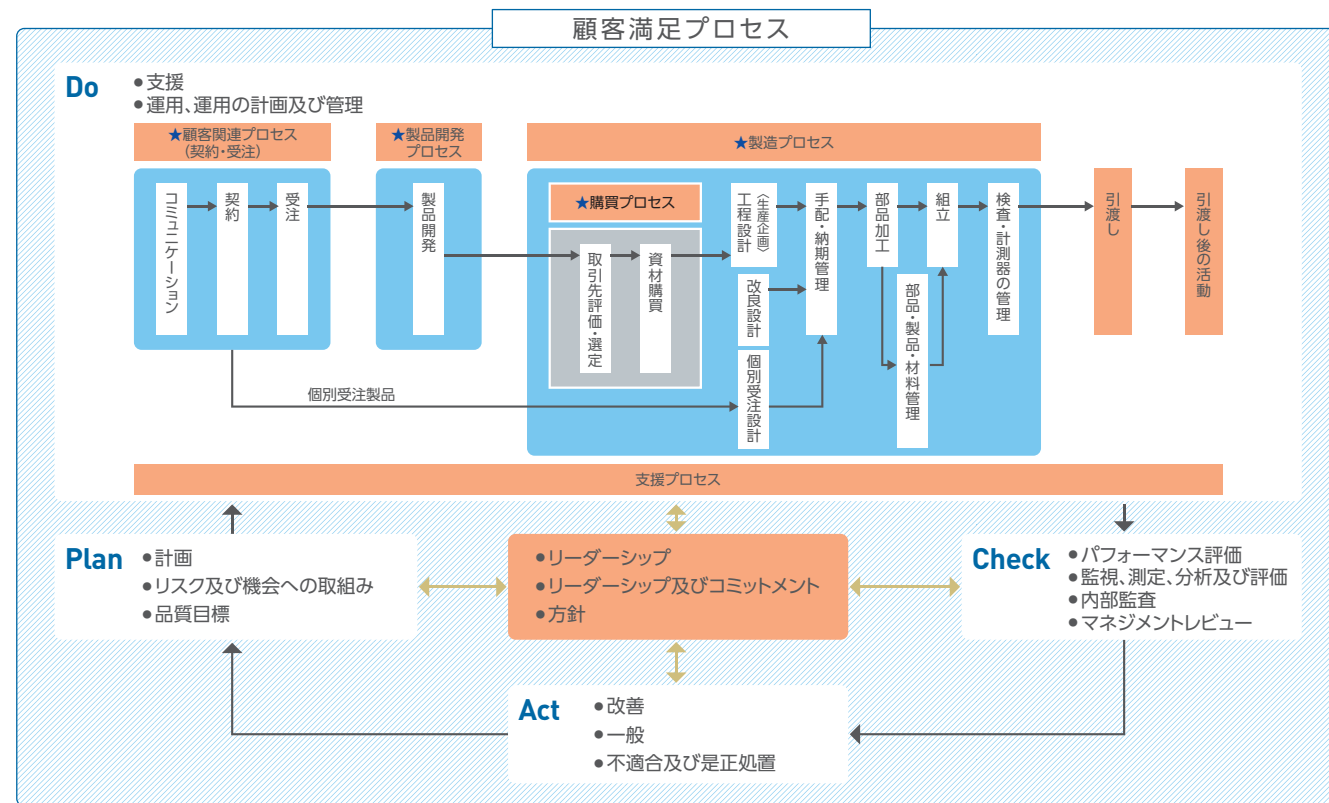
顧客満足プロセス

Do
●支援
●運用、運用の計画及び管理

★顧客関連プロセス（契約・受注）

★製品開発プロセス

★製造プロセス

コミュニケーション

契約

受注

製品開発

★購買プロセス

取引先評価・選定

資材購買

工程設計（生産企画）

改良設計

個別受注設計

手配・納期管理

部品加工

部品・製品・材料管理

組立

検査・計測器の管理

引渡し

引渡し後の活動

個別受注製品

支援プロセス

Plan
●計画
●リスク及び機会への取組み
●品質目標

●リーダーシップ
●リーダーシップ及びコミットメント
●方針

Check
●パフォーマンス評価
●監視、測定、分析及び評価
●内部監査
●マネジメントレビュー

Act
●改善
●一般
●不適合及び是正処置